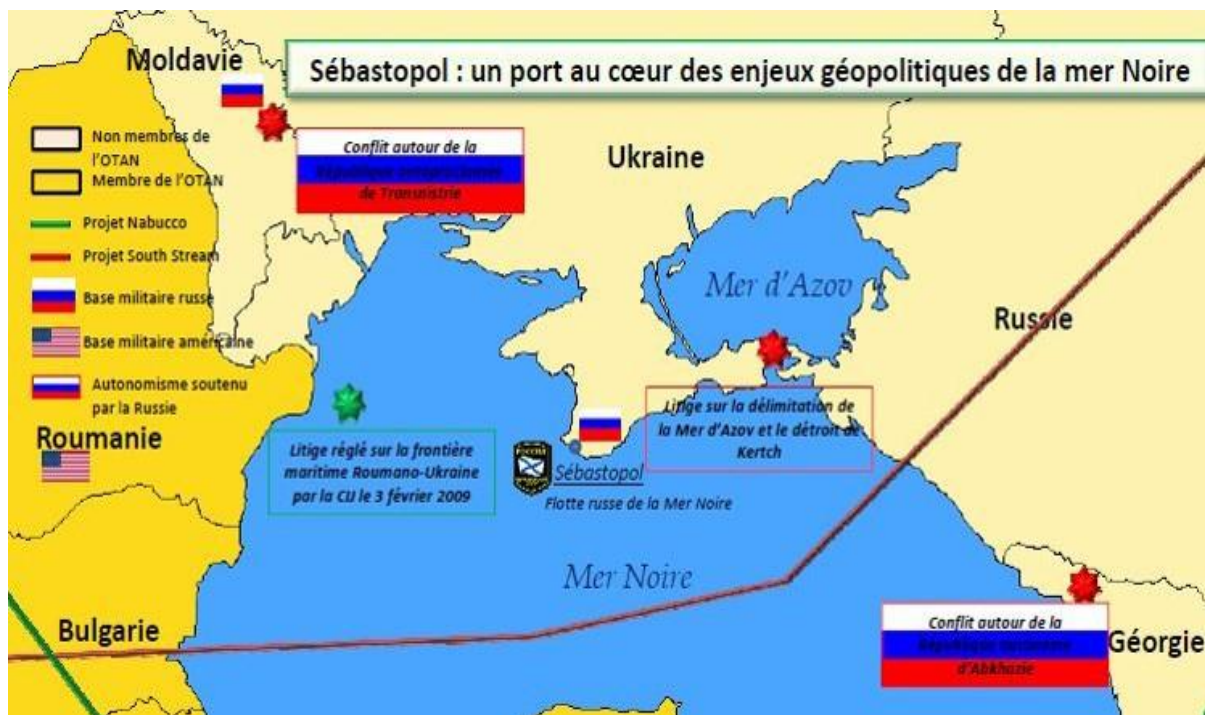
Moldavie

Sébastopol : un port au cœur des enjeux géopolitiques de la mer Noire

Non membres de l'OTAN

Membre de l'OTAN

Projet Nabucco

Projet South Stream

Base militaire russe

Base militaire américaine

Autonomisme soutenu par la Russie

Conflit autour de la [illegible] de Transnistrie

Ukraine

Mer d'Azov

Russie

Roumanie

Litige réglé sur la frontière maritime Roumano-Ukraine par la CIJ le 3 février 2009

Sébastopol

Flotte russe de la Mer Noire

Litige sur la délimitation de la Mer d'Azov et le détroit de Kertch

Mer Noire

Bulgarie

Conflit autour de la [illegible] d'Abkhazie

Géorgie